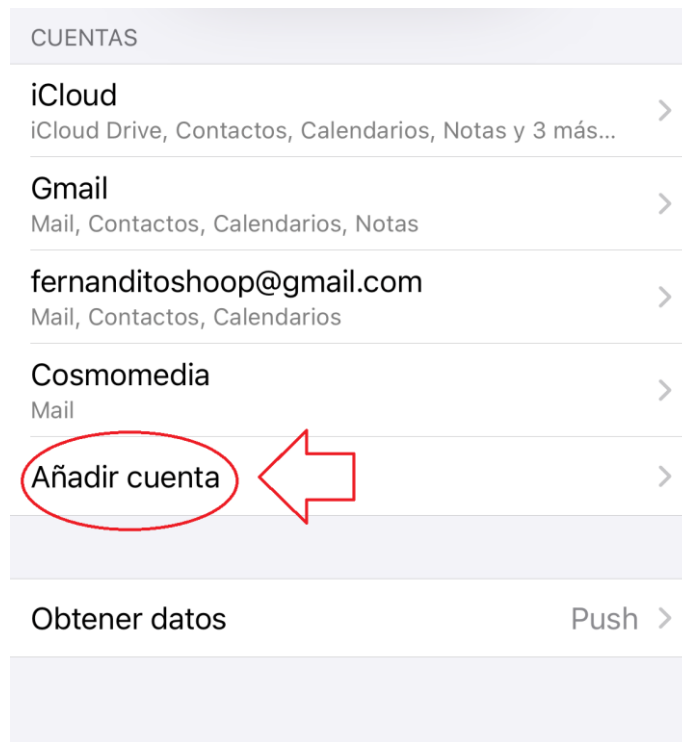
CUENTAS

iCloud
iCloud Drive, Contactos, Calendarios, Notas y 3 más...

Gmail
Mail, Contactos, Calendarios, Notas

fernanditoshoop@gmail.com
Mail, Contactos, Calendarios

Cosmomedia
Mail

Añadir cuenta

Obtener datos
Push